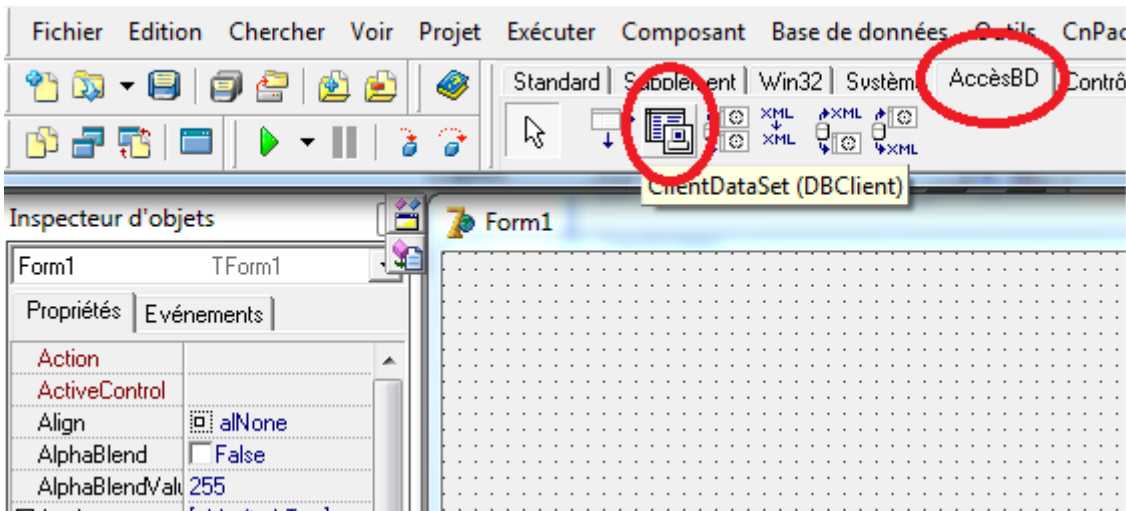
Fichier Edition Chercher Voir Projet Exécuter Composant Base de données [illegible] CnPac

Standard | S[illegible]ent | Win32 | Systèm | AccèsBD | Contrô

XML XML XML XML

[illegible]entDataSet (DBClient)

Inspecteur d'objets

Form1

Form1 TForm1

Propriétés | Evénements

| Action | |
|---|---|
| ActiveControl | |
| Align | alNone |
| AlphaBlend | False |
| AlphaBlendValu | 255 |